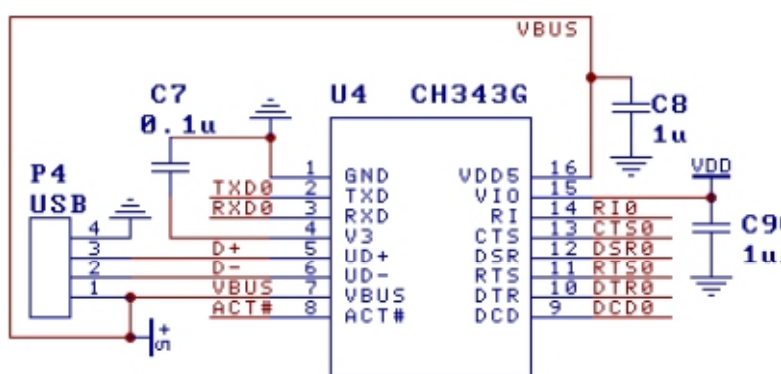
VBUS

C7
0.1u

U4 CH343G

C8
1u

P4
USB

4
3
2
1

TXD0
RXD0
D+
D-
VBUS
ACT#

1 GND
2 TXD
3 RXD
4 V3
5 UD+
6 UD-
7 VBUS
8 ACT#

VDD5 16
VIO 15
RI 14 RI0
CTS 13 CTS0
DSR 12 DSR0
RTS 11 RTS0
DTR 10 DTR0
DCD 9 DCD0

VDD

C9
1u

+5